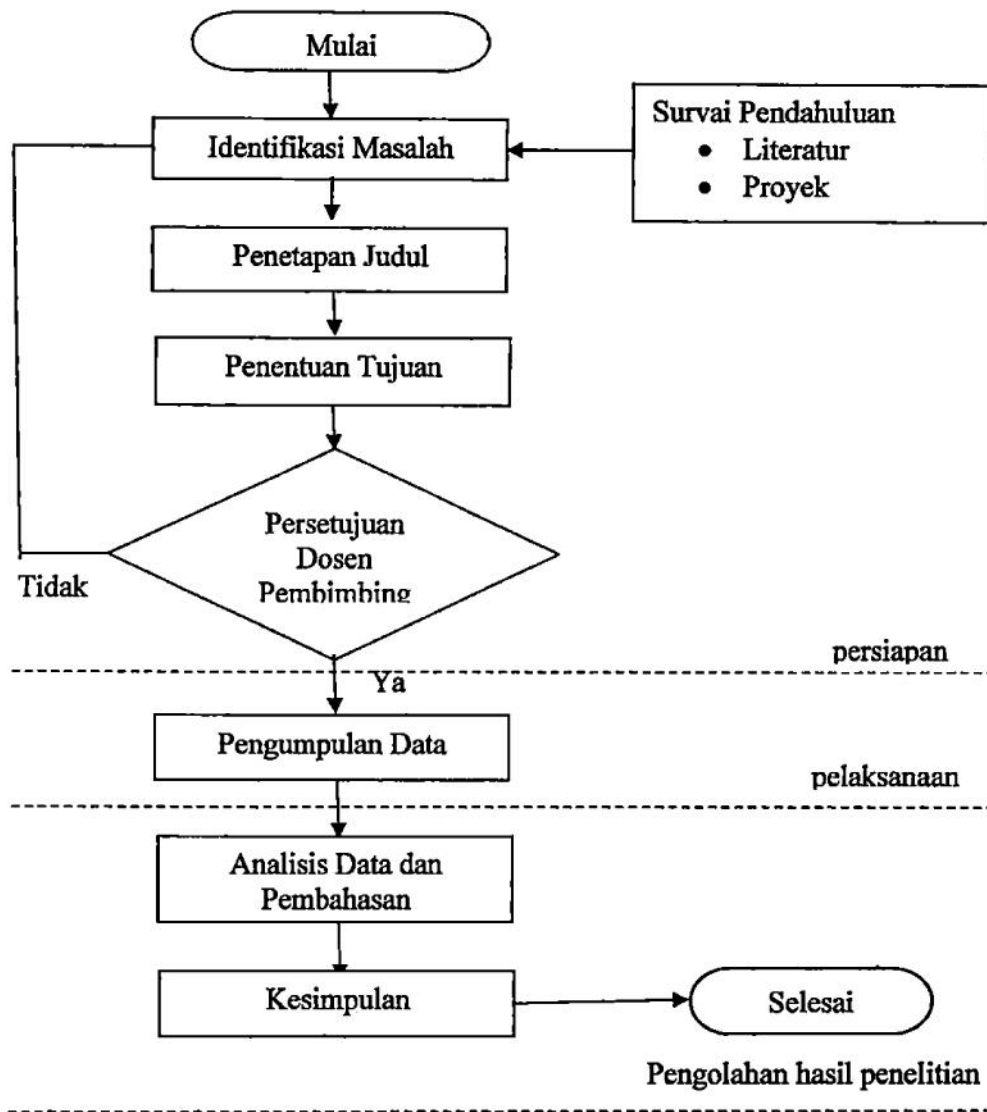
Mulai

Identifikasi Masalah

Survai Pendahuluan
- Literatur
- Proyek

Penetapan Judul

Penentuan Tujuan

Persetujuan Dosen Pembimbing

Tidak

persiapan

Ya

Pengumpulan Data

pelaksanaan

Analisis Data dan Pembahasan

Kesimpulan

Selesai

Pengolahan hasil penelitian